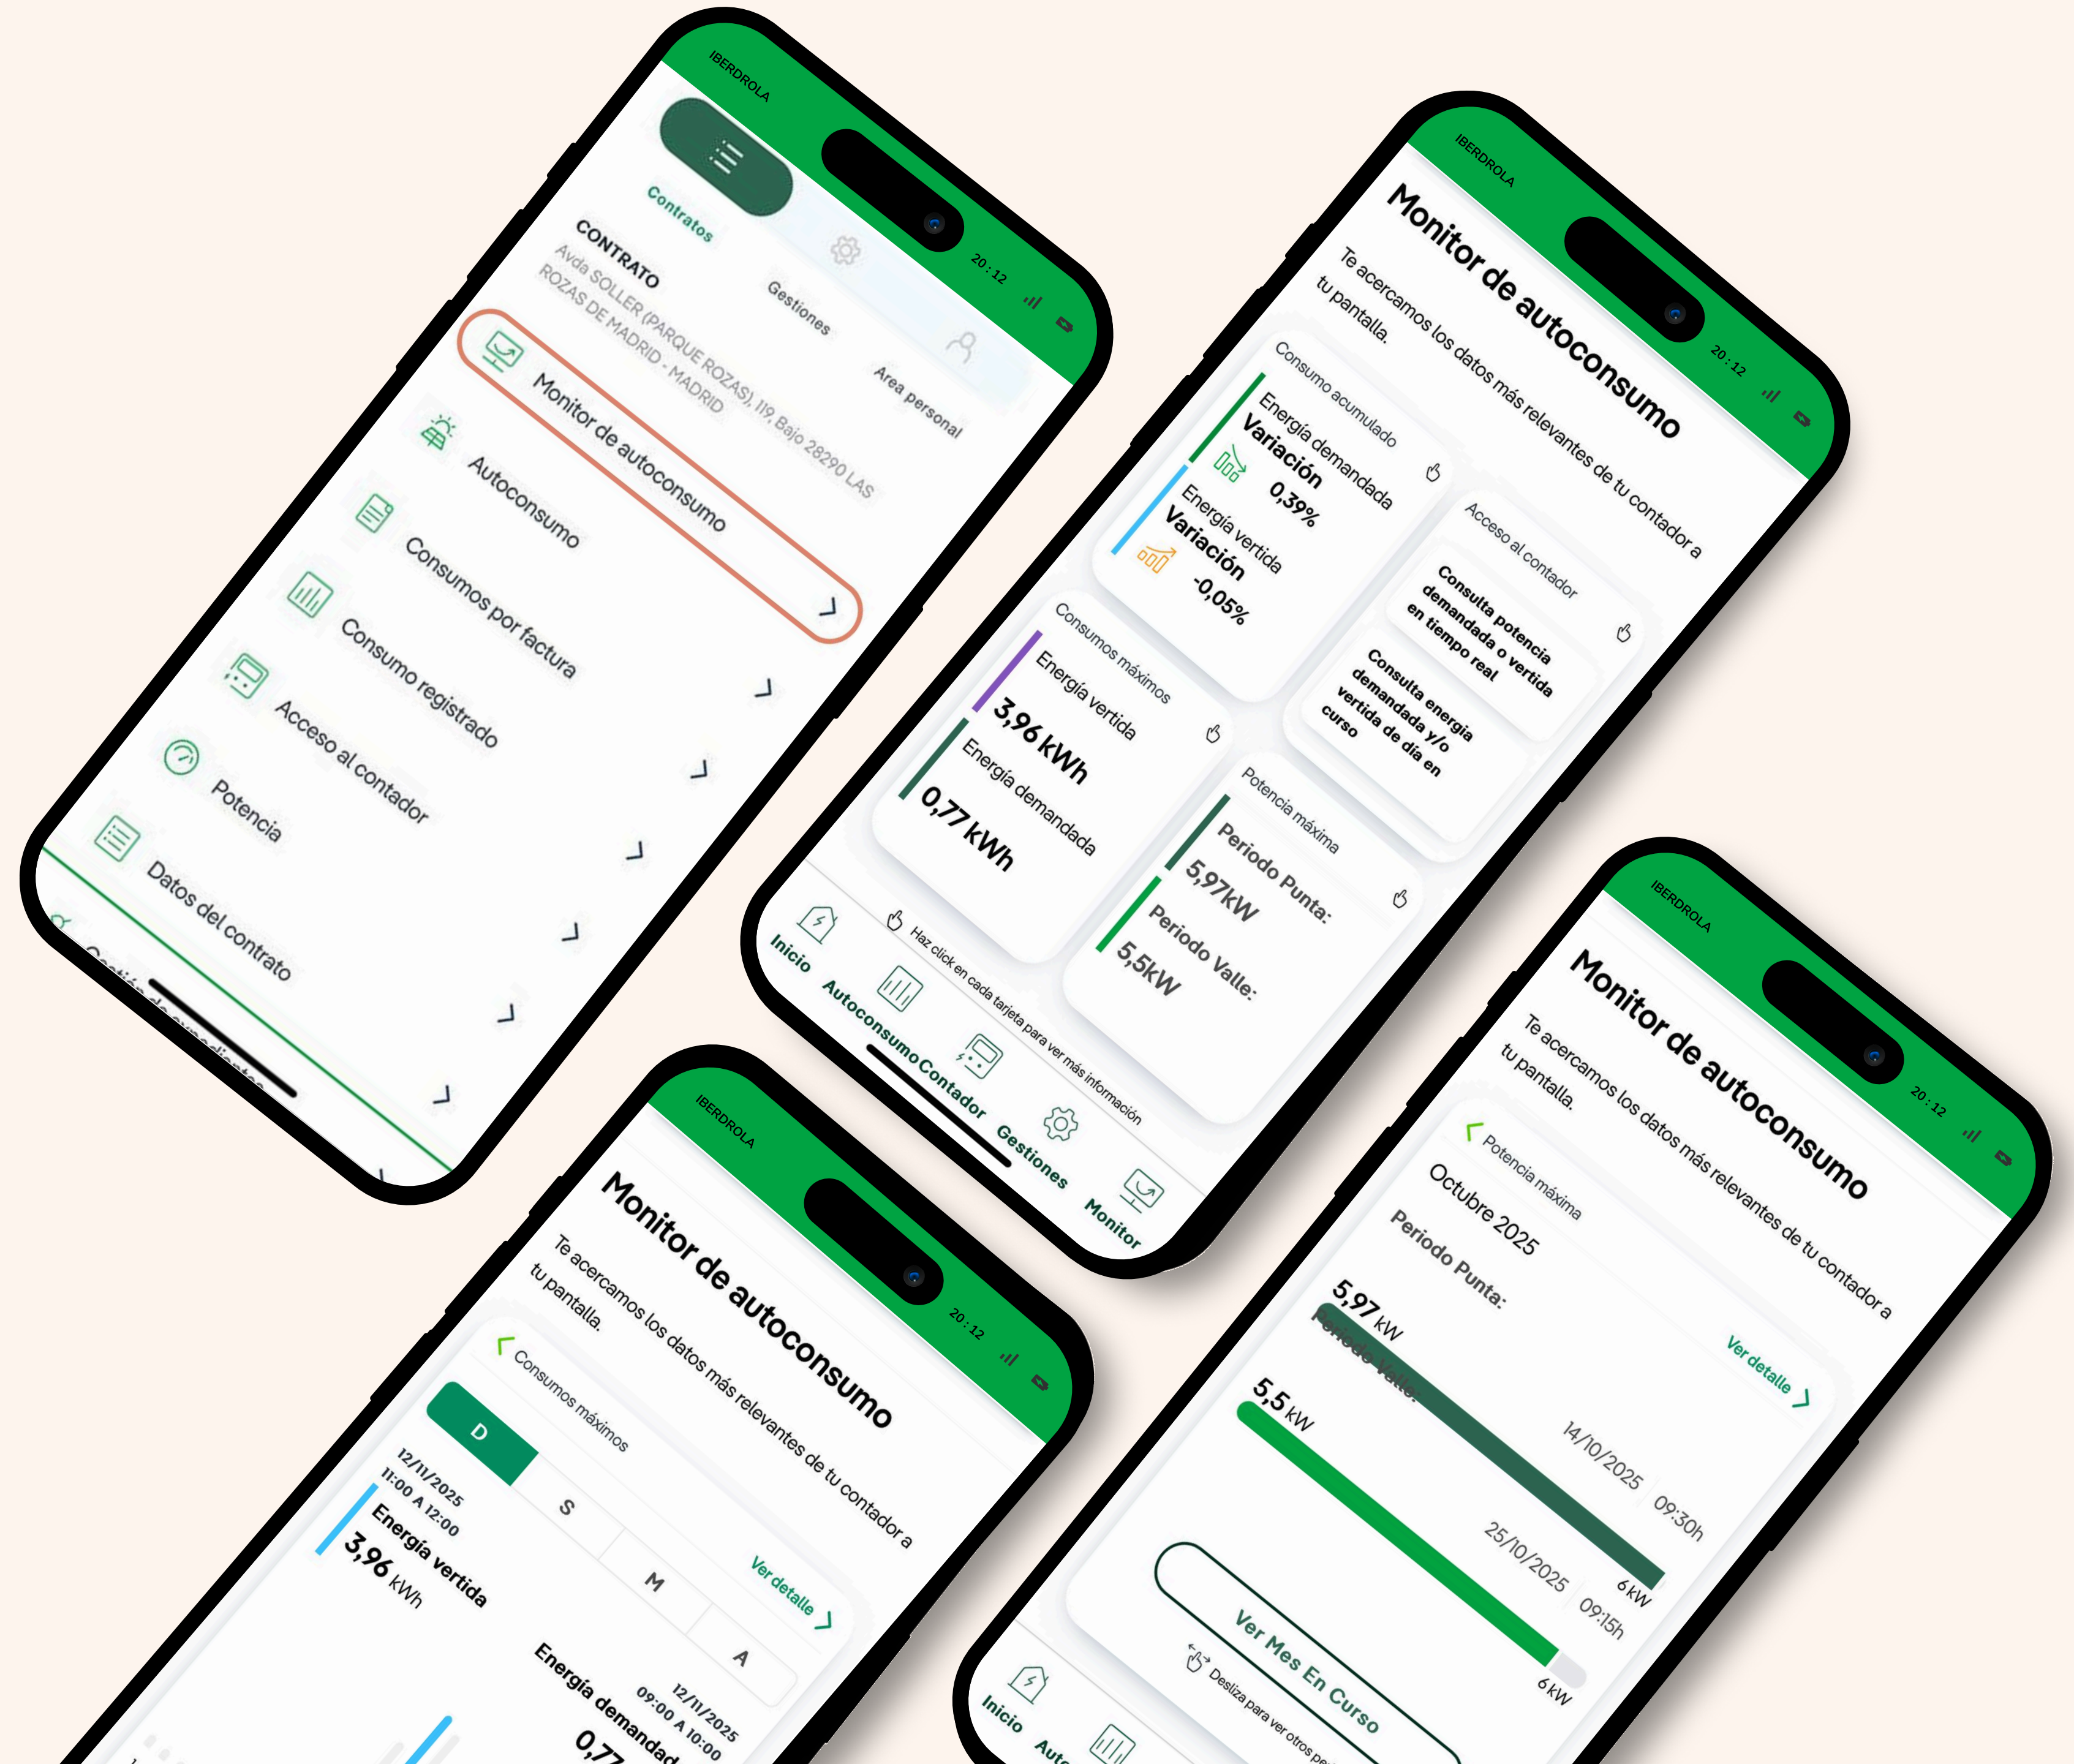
IBERDROLA
20:12

Contratos
Gestiones
Área personal

CONTRATO
Avda SOLLER (PARQUE ROZAS), 119, Bajo 28290 LAS ROZAS DE MADRID - MADRID

Monitor de autoconsumo
Autoconsumo
Consumos por factura
Consumo registrado
Acceso al contador
Potencia
Datos del contrato
Gestión de expedientes

IBERDROLA
20:12

Monitor de autoconsumo
Te acercamos los datos más relevantes de tu contador a tu pantalla.

Consumo acumulado
Energía demandada
Variación
0,39%
Energía vertida
Variación
-0,05%

Acceso al contador
Consulta potencia demandada o vertida en tiempo real
Consulta energía demandada y/o vertida de día en curso

Consumos máximos
Energía vertida
3,96 kWh
Energía demandada
0,77 kWh

Potencia máxima
Periodo Punta:
5,97kW
Periodo Valle:
5,5kW

Haz click en cada tarjeta para ver más información

Inicio
Autoconsumo
Contador
Gestiones
Monitor

IBERDROLA
20:12

Monitor de autoconsumo
Te acercamos los datos más relevantes de tu contador a tu pantalla.

Consumos máximos
Ver detalle
D
S
M
A
12/11/2025
11:00 A 12:00
Energía vertida
3,96 kWh
12/11/2025
09:00 A 10:00
Energía demandada
0,77

IBERDROLA
20:12

Monitor de autoconsumo
Te acercamos los datos más relevantes de tu contador a tu pantalla.

Potencia máxima
Ver detalle
Octubre 2025
Periodo Punta:
5,97 kW
14/10/2025
09:30h
6 kW
Periodo Valle:
5,5 kW
25/10/2025
09:15h
6 kW

Ver Mes En Curso
Desliza para ver otros pe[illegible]

Inicio
Aut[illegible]